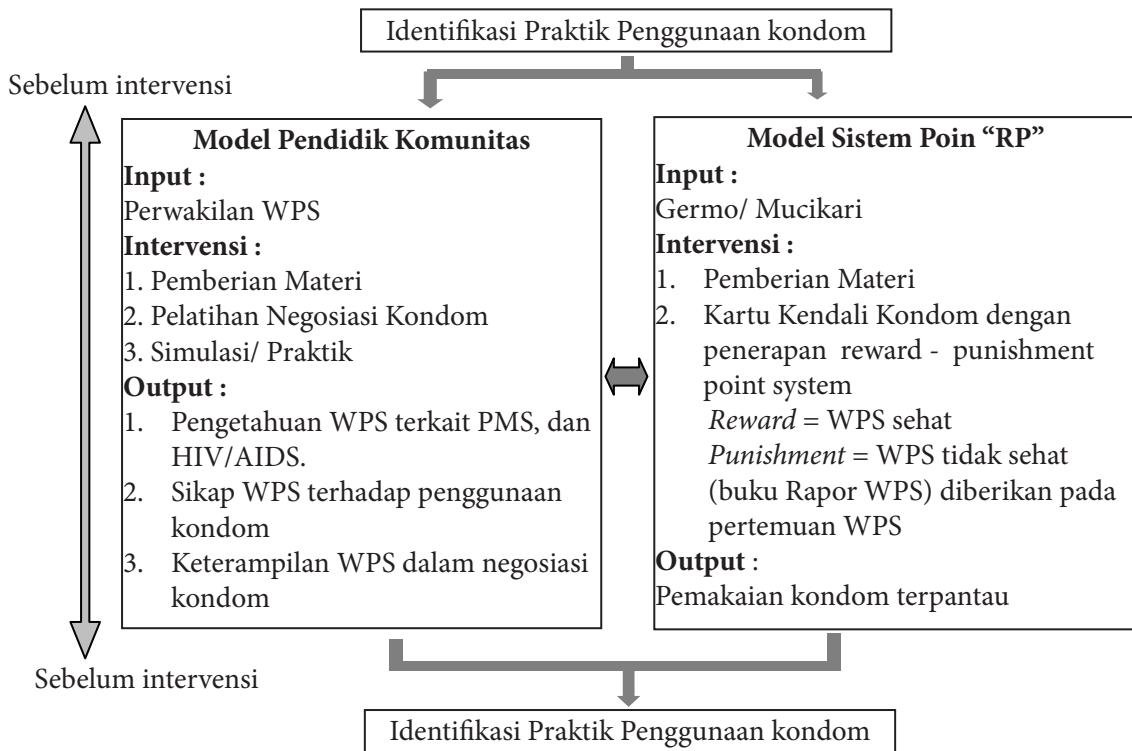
Identifikasi Praktik Penggunaan kondom

Sebelum intervensi

**Model Pendidik Komunitas**
**Input :**
Perwakilan WPS
**Intervensi :**
1. Pemberian Materi
2. Pelatihan Negosiasi Kondom
3. Simulasi/ Praktik
**Output :**
1. Pengetahuan WPS terkait PMS, dan HIV/AIDS.
2. Sikap WPS terhadap penggunaan kondom
3. Keterampilan WPS dalam negosiasi kondom

**Model Sistem Poin "RP"**
**Input :**
Germo/ Mucikari
**Intervensi :**
1. Pemberian Materi
2. Kartu Kendali Kondom dengan penerapan reward - punishment point system
*Reward* = WPS sehat
*Punishment* = WPS tidak sehat
(buku Rapor WPS) diberikan pada pertemuan WPS
**Output** :
Pemakaian kondom terpantau

Sebelum intervensi

Identifikasi Praktik Penggunaan kondom